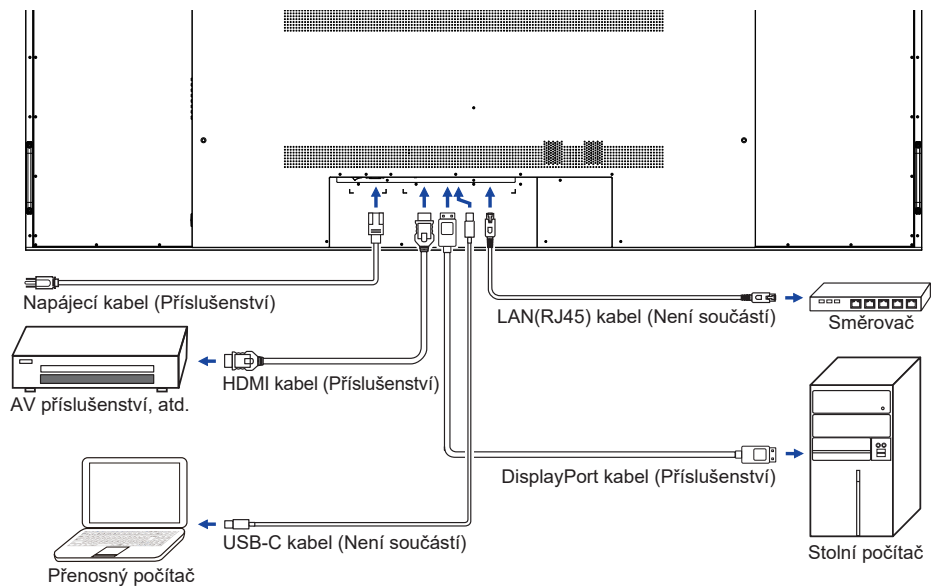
Napájecí kabel (Příslušenství)

LAN(RJ45) kabel (Není součástí)

Směrovač

HDMI kabel (Příslušenství)

AV příslušenství, atd.

DisplayPort kabel (Příslušenství)

USB-C kabel (Není součástí)

Stolní počítač

Přenosný počítač